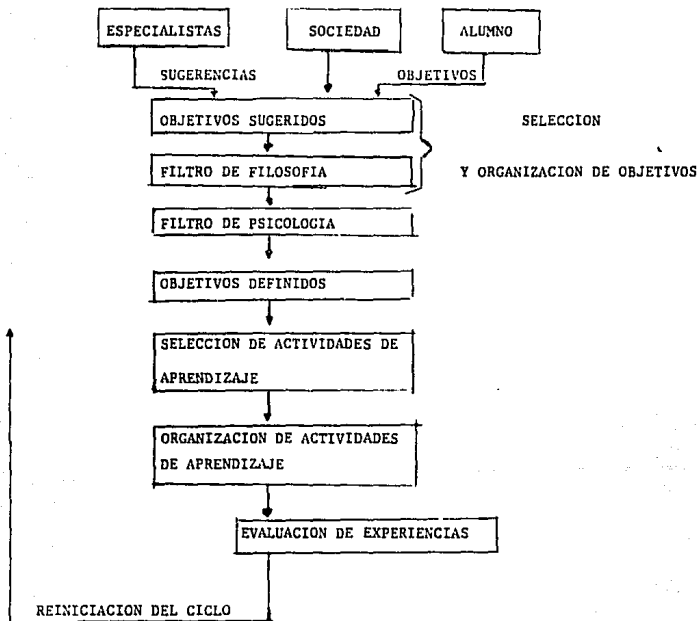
ESPECIALISTAS

SOCIEDAD

ALUMNO

SUGERENCIAS

OBJETIVOS

OBJETIVOS SUGERIDOS

SELECCION

FILTRO DE FILOSOFIA

Y ORGANIZACION DE OBJETIVOS

FILTRO DE PSICOLOGIA

OBJETIVOS DEFINIDOS

SELECCION DE ACTIVIDADES DE APRENDIZAJE

ORGANIZACION DE ACTIVIDADES DE APRENDIZAJE

EVALUACION DE EXPERIENCIAS

REINICIACION DEL CICLO